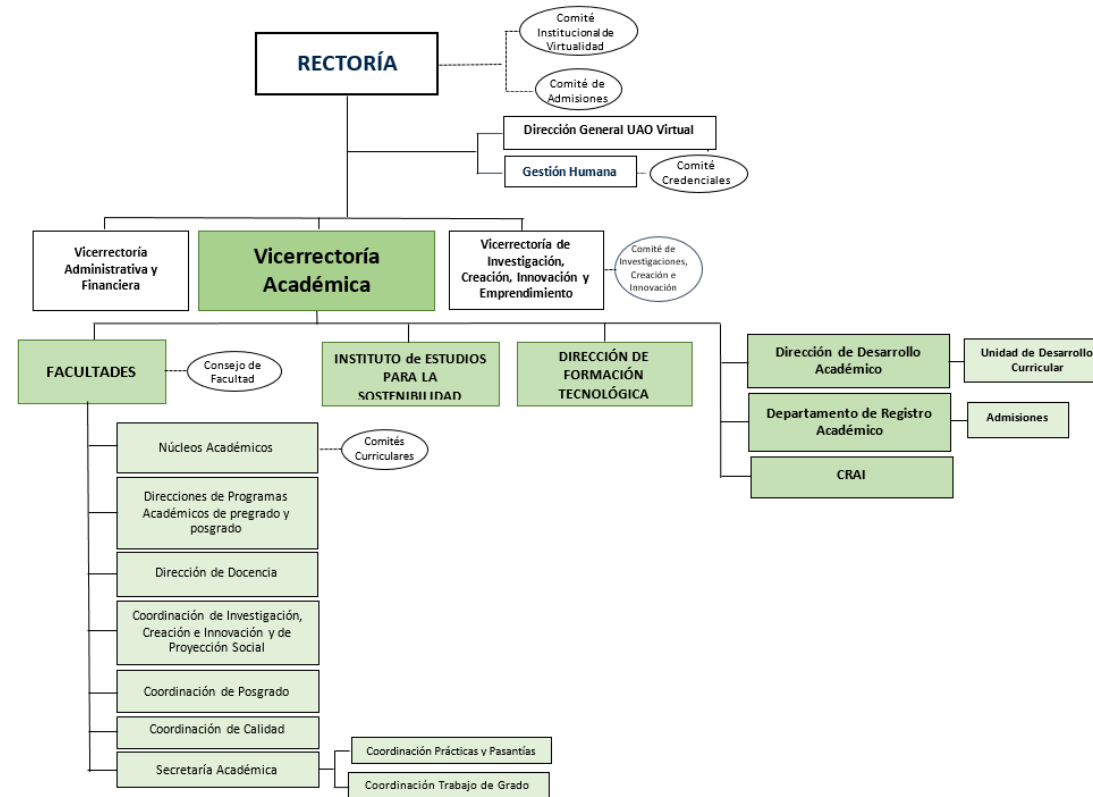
RECTORÍA

Comité Institucionalde Virtualidad

Comité de Admisiones

Dirección General UAO Virtual

Gestión Humana

Comité Credenciales

Vicerrectoría Administrativa y Financiera

Vicerrectoría Académica

Vicerrectoría de Investigación, Creación, Innovación y Emprendimiento

Comité de Investigaciones, Creación e Innovación

FACULTADES

Consejo de Facultad

INSTITUTO de ESTUDIOS PARA LA SOSTENIBILIDAD

DIRECCIÓN DE FORMACIÓN TECNOLÓGICA

Dirección de Desarrollo Académico

Unidad de Desarrollo Curricular

Departamento de Registro Académico

Admisiones

CRAI

Núcleos Académicos

Comités Curriculares

Direcciones de Programas Académicos de pregrado y posgrado

Dirección de Docencia

Coordinación de Investigación, Creación e Innovación y de Proyección Social

Coordinación de Posgrado

Coordinación de Calidad

Secretaría Académica

Coordinación Prácticas y Pasantías

Coordinación Trabajo de Grado